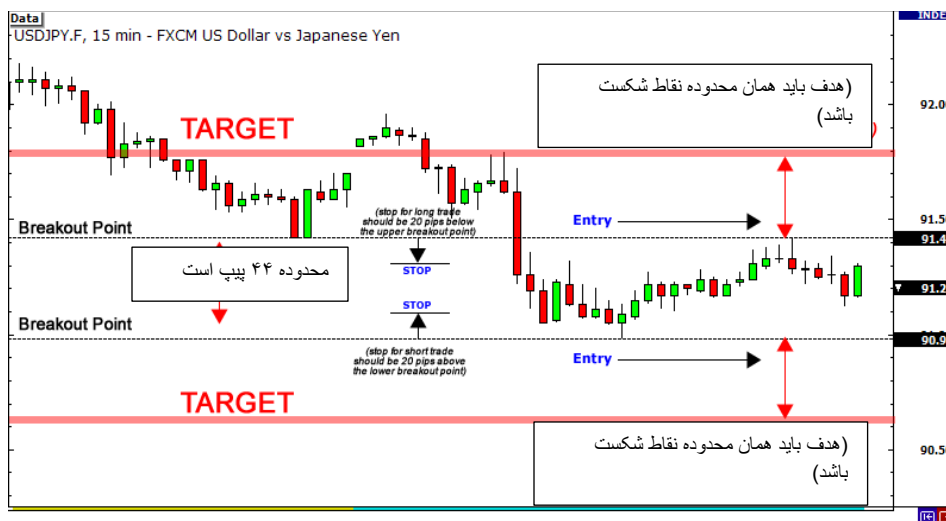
Data
USDJPY.F, 15 min - FXCM US Dollar vs Japanese Yen

INDE

(هدف باید همان محدوده نقاط شکست باشد)

TARGET

92.0

(stop for long trade should be 20 pips below the upper breakout point)

Entry

91.5

Breakout Point

91.4

محدوده ۴۴ پیپ است

STOP

91.2

STOP

Breakout Point

90.9

(stop for short trade should be 20 pips above the lower breakout point)

Entry

TARGET

(هدف باید همان محدوده نقاط شکست باشد)

90.5